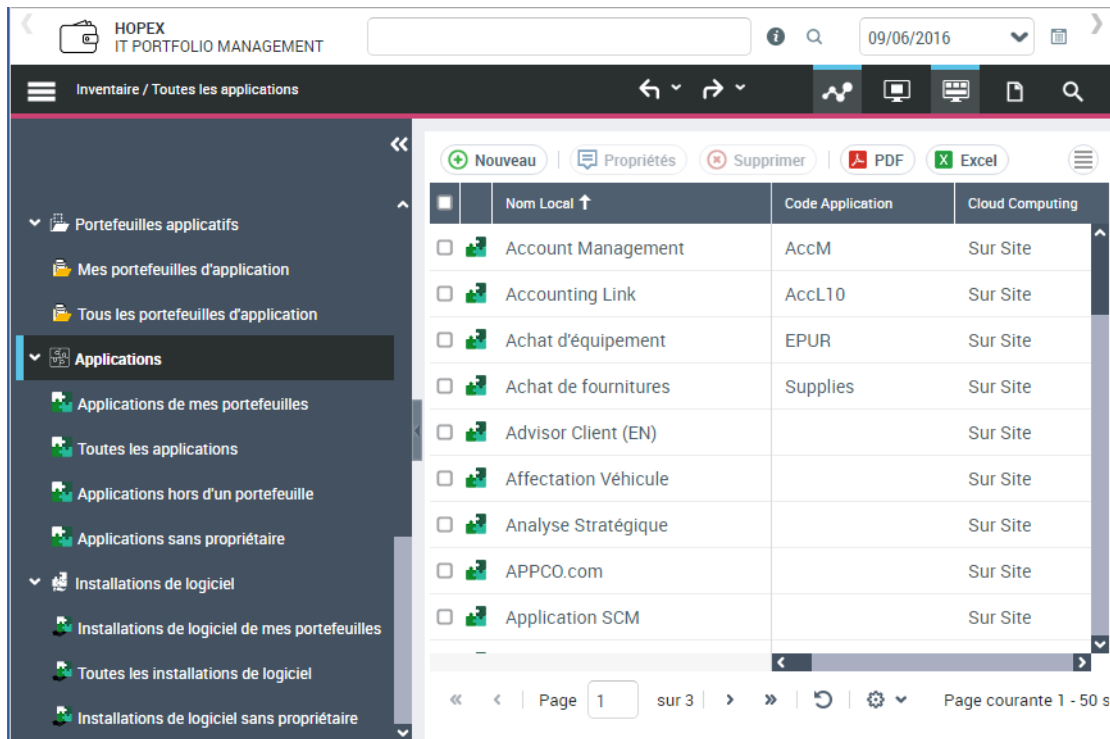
HOPEX
IT PORTFOLIO MANAGEMENT

09/06/2016

Inventaire / Toutes les applications

Portefeuilles applicatifs
Mes portefeuilles d'application
Tous les portefeuilles d'application
Applications
Applications de mes portefeuilles
Toutes les applications
Applications hors d'un portefeuille
Applications sans propriétaire
Installations de logiciel
Installations de logiciel de mes portefeuilles
Toutes les installations de logiciel
Installations de logiciel sans propriétaire

Nouveau | Propriétés | Supprimer | PDF | Excel

| Nom Local | Code Application | Cloud Computing |
|---|---|---|
| Account Management | AccM | Sur Site |
| Accounting Link | AccL10 | Sur Site |
| Achat d'équipement | EPUR | Sur Site |
| Achat de fournitures | Supplies | Sur Site |
| Advisor Client (EN) | | Sur Site |
| Affectation Véhicule | | Sur Site |
| Analyse Stratégique | | Sur Site |
| APPCO.com | | Sur Site |
| Application SCM | | Sur Site |

Page 1 sur 3 Page courante 1 - 50 s